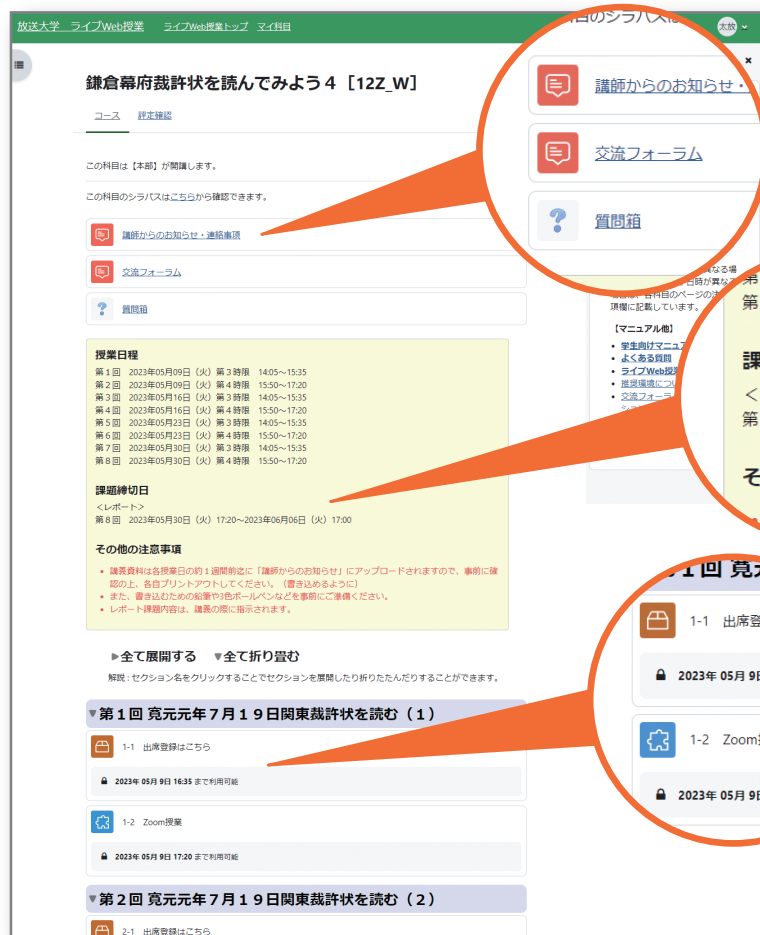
放送大学　ライブWeb授業　ライブWeb授業トップ　マイ科目

太放

鎌倉幕府裁許状を読んでみよう４［12Z_W］

コース　評定確認

この科目は【本部】が開講します。

この科目のシラバスはこちらから確認できます。

講師からのお知らせ・連絡事項

交流フォーラム

質問箱

授業日程
第１回　2023年05月09日（火）第３時限　14:05～15:35
第２回　2023年05月09日（火）第４時限　15:50～17:20
第３回　2023年05月16日（火）第３時限　14:05～15:35
第４回　2023年05月16日（火）第４時限　15:50～17:20
第５回　2023年05月23日（火）第３時限　14:05～15:35
第６回　2023年05月23日（火）第４時限　15:50～17:20
第７回　2023年05月30日（火）第３時限　14:05～15:35
第８回　2023年05月30日（火）第４時限　15:50～17:20

課題締切日
＜レポート＞
第８回　2023年05月30日（火）17:20～2023年06月06日（火）17:00

その他の注意事項
• 講義資料は各授業日の約１週間前迄に「講師からのお知らせ」にアップロードされますので、事前に確認の上、各自プリントアウトしてください。（書き込めるように）
• また、書き込むための鉛筆や3色ボールペンなどを事前にご準備ください。
• レポート課題内容は、講義の際に指示されます。

▶全て展開する　▼全て折り畳む
解説：セクション名をクリックすることでセクションを展開したり折りたたんだりすることができます。

▼第１回 寛元元年７月１９日関東裁許状を読む（１）

1-1　出席登録はこちら
2023年 05月 9日 16:35 まで利用可能

1-2　Zoom授業
2023年 05月 9日 17:20 まで利用可能

▼第２回 寛元元年７月１９日関東裁許状を読む（２）

2-1　出席登録はこちら

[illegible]目のシラバスは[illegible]

講師からのお知らせ・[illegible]

交流フォーラム

質問箱

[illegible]なる場 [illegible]日時が異な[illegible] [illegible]各科目のページの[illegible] 項欄に記載しています。

【マニュアル他】
• 学生向けマニュ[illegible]
• よくある質問
• ライブWeb授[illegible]
• 推奨環境につい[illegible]
• 交流フォーラ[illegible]

第
第

課
＜
第

そ

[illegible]１回 寛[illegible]

1-1　出席登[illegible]
2023年 05月 9日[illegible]

1-2　Zoom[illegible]
2023年 05月 9日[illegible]